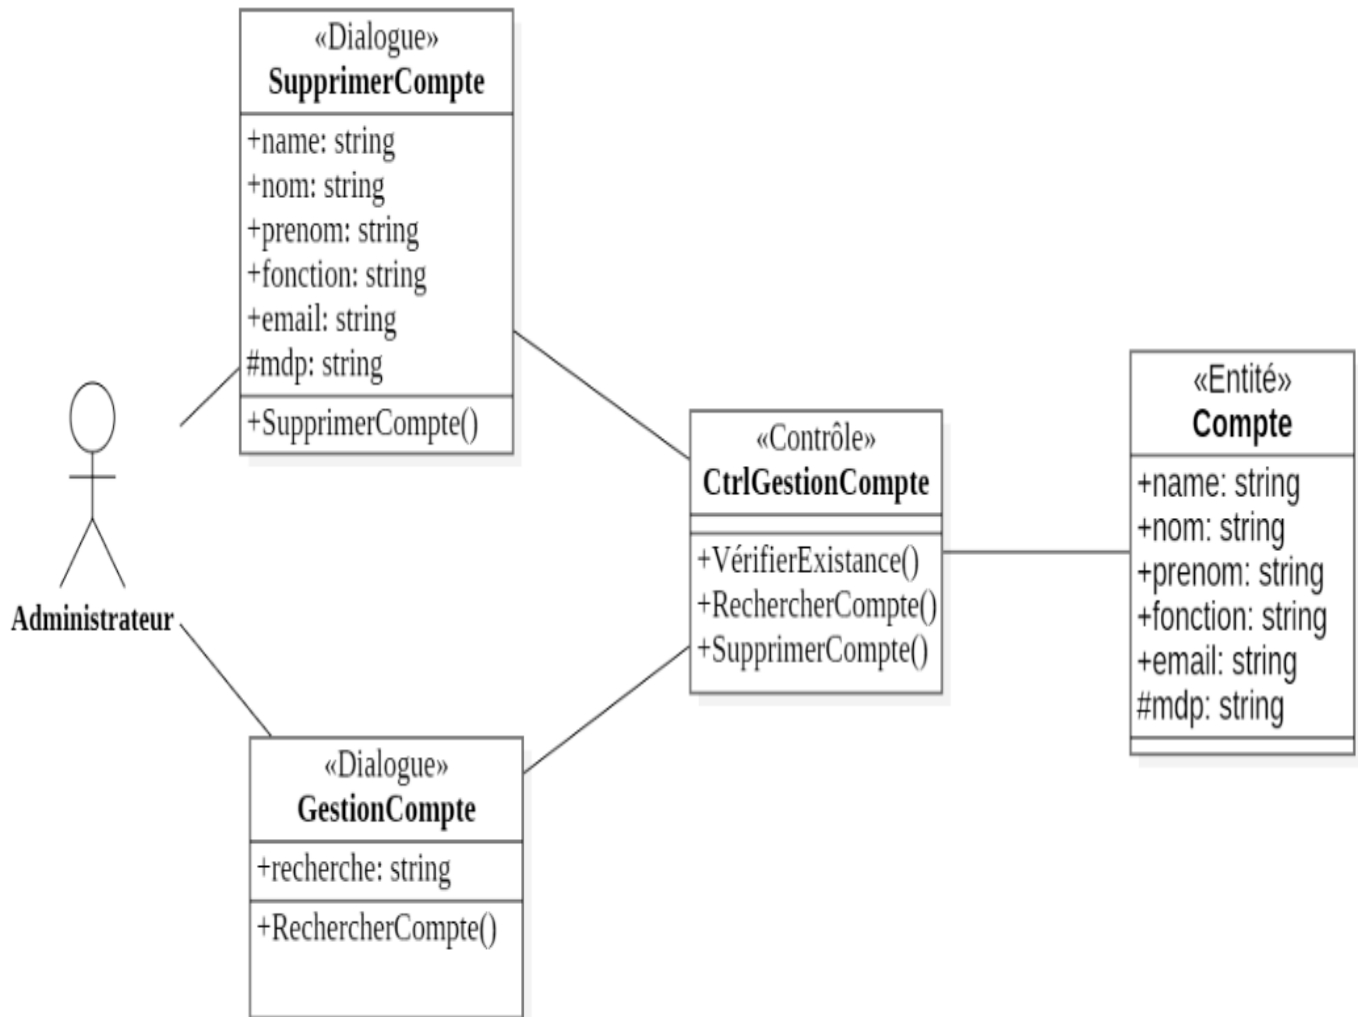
«Dialogue»
SupprimerCompte

+name: string
+nom: string
+prenom: string
+fonction: string
+email: string
#mdp: string

+SupprimerCompte()

Administrateur

«Contrôle»
CtrlGestionCompte

+VérifierExistance()
+RechercherCompte()
+SupprimerCompte()

«Entité»
Compte

+name: string
+nom: string
+prenom: string
+fonction: string
+email: string
#mdp: string

«Dialogue»
GestionCompte

+recherche: string

+RechercherCompte()